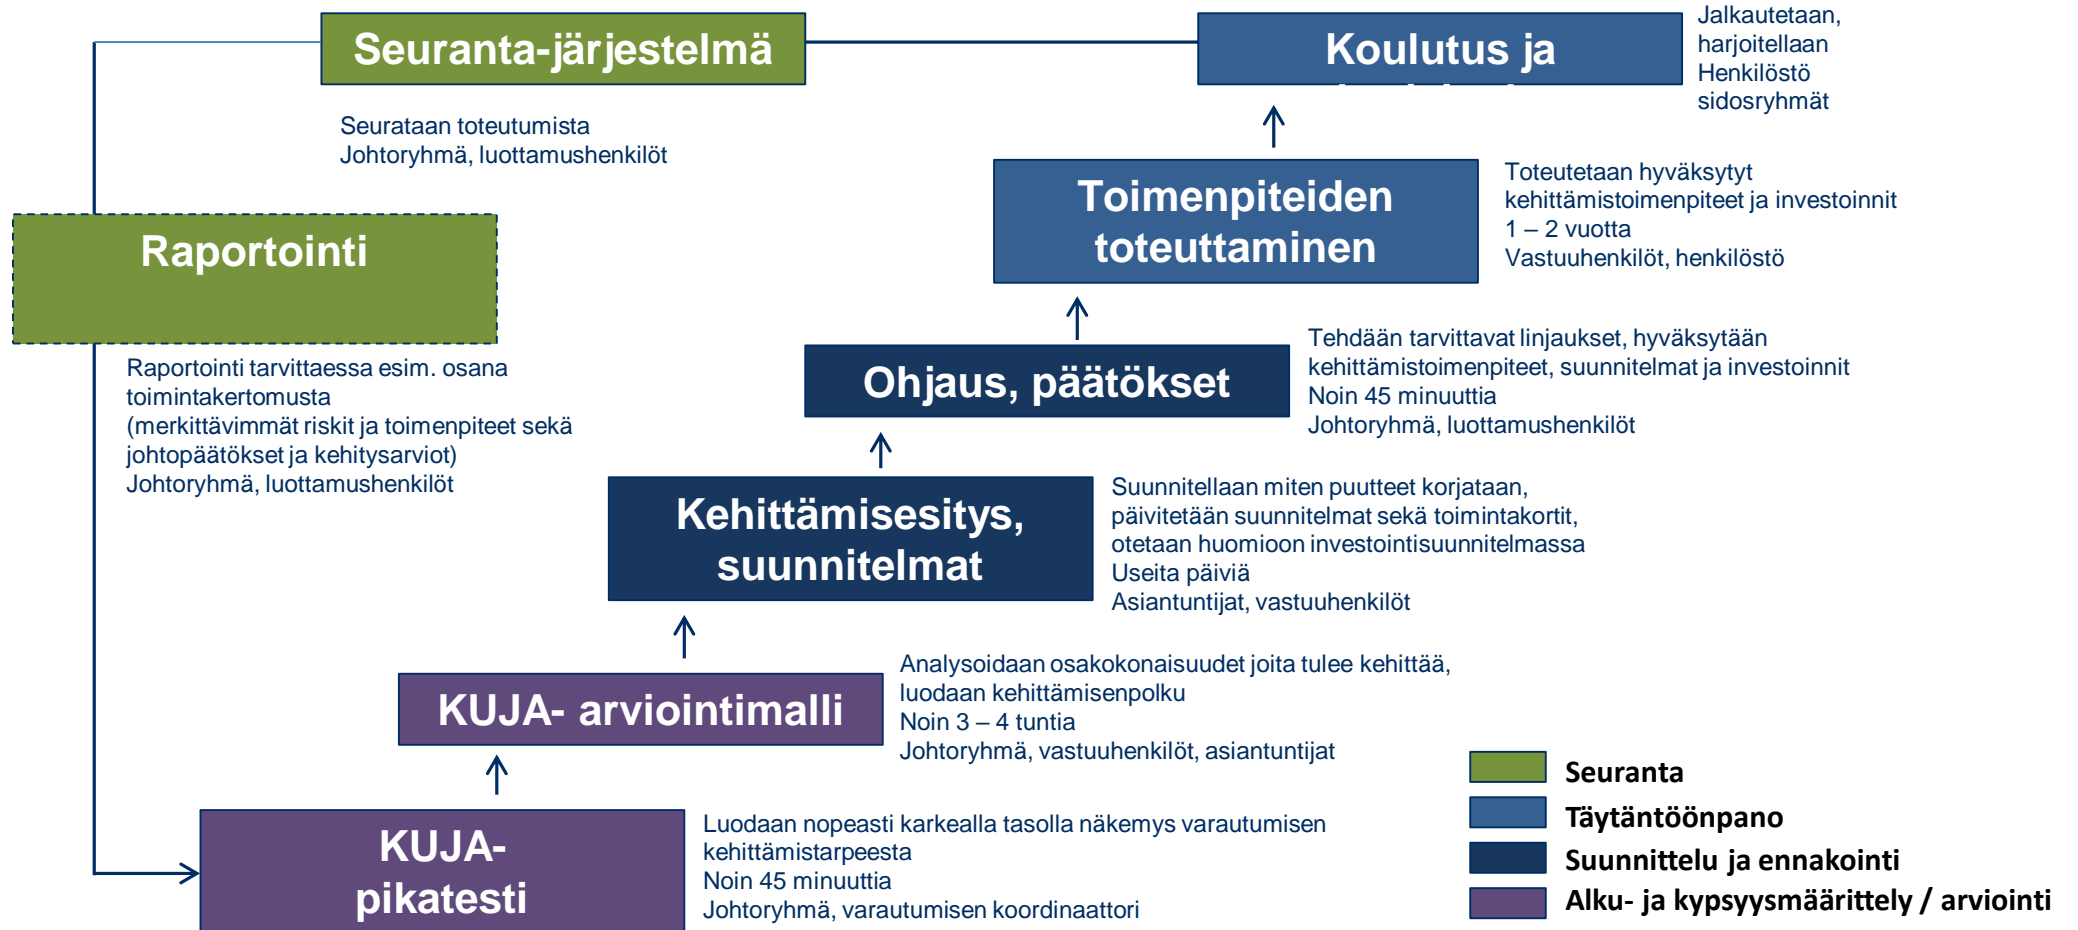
Seuranta-järjestelmä

Koulutus ja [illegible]

Jalkautetaan, harjoitellaan
Henkilöstö sidosryhmät

Seurataan toteutumista
Johtoryhmä, luottamushenkilöt

Toimenpiteiden toteuttaminen

Toteutetaan hyväksytyt kehittämistoimenpiteet ja investoinnit
1 – 2 vuotta
Vastuuhenkilöt, henkilöstö

Raportointi

Raportointi tarvittaessa esim. osana toimintakertomusta (merkittävimmät riskit ja toimenpiteet sekä johtopäätökset ja kehitysarviot)
Johtoryhmä, luottamushenkilöt

Ohjaus, päätökset

Tehdään tarvittavat linjaukset, hyväksytään kehittämistoimenpiteet, suunnitelmat ja investoinnit
Noin 45 minuuttia
Johtoryhmä, luottamushenkilöt

Kehittämisesitys, suunnitelmat

Suunnitellaan miten puutteet korjataan, päivitetään suunnitelmat sekä toimintakortit, otetaan huomioon investointisuunnitelmassa
Useita päiviä
Asiantuntijat, vastuuhenkilöt

KUJA- arviointimalli

Analysoidaan osakokonaisuudet joita tulee kehittää, luodaan kehittämisenpolku
Noin 3 – 4 tuntia
Johtoryhmä, vastuuhenkilöt, asiantuntijat

KUJA-pikatesti

Luodaan nopeasti karkealla tasolla näkemys varautumisen kehittämistarpeesta
Noin 45 minuuttia
Johtoryhmä, varautumisen koordinaattori

Seuranta
Täytäntöönpano
Suunnittelu ja ennakointi
Alku- ja kypsyysmäärittely / arviointi